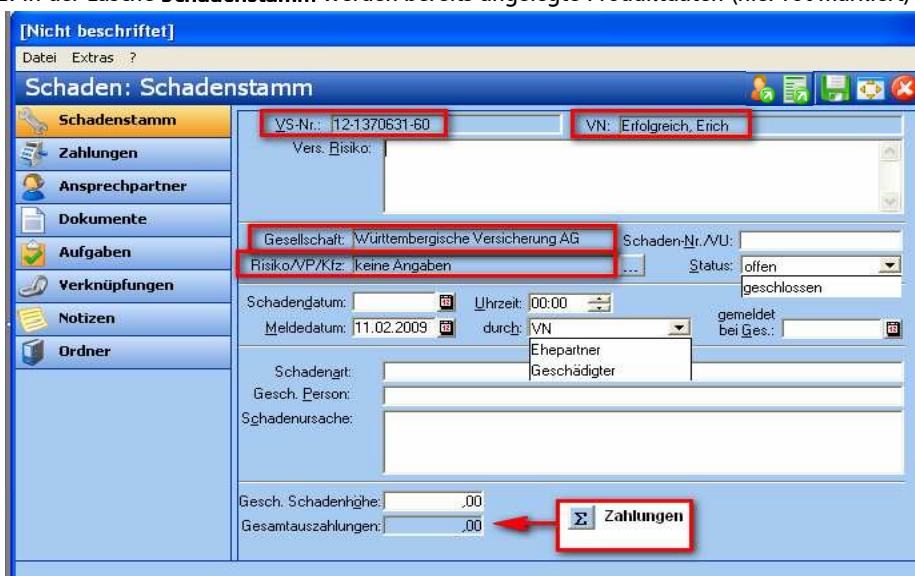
[Nicht beschriftet]
Datei Extras ?
Schaden: Schadenstamm

Schadenstamm
Zahlungen
Ansprechpartner
Dokumente
Aufgaben
Verknüpfungen
Notizen
Ordner

VS-Nr.: 12-1370631-60
VN: Erfolgreich, Erich
Vers. Risiko:
Gesellschaft: Württembergische Versicherung AG
Schaden-Nr./VU:
Risiko/VP/Kfz: keine Angaben
...
Status: offen
geschlossen
Schadendatum:
Uhrzeit: 00:00
gemeldet bei Ges.:
Meldedatum: 11.02.2009
durch: VN
Ehepartner
Geschädigter
Schadenart:
Gesch. Person:
Schadenursache:
Gesch. Schadenhöhe: ,00
Gesamtauszahlungen: ,00
Zahlungen